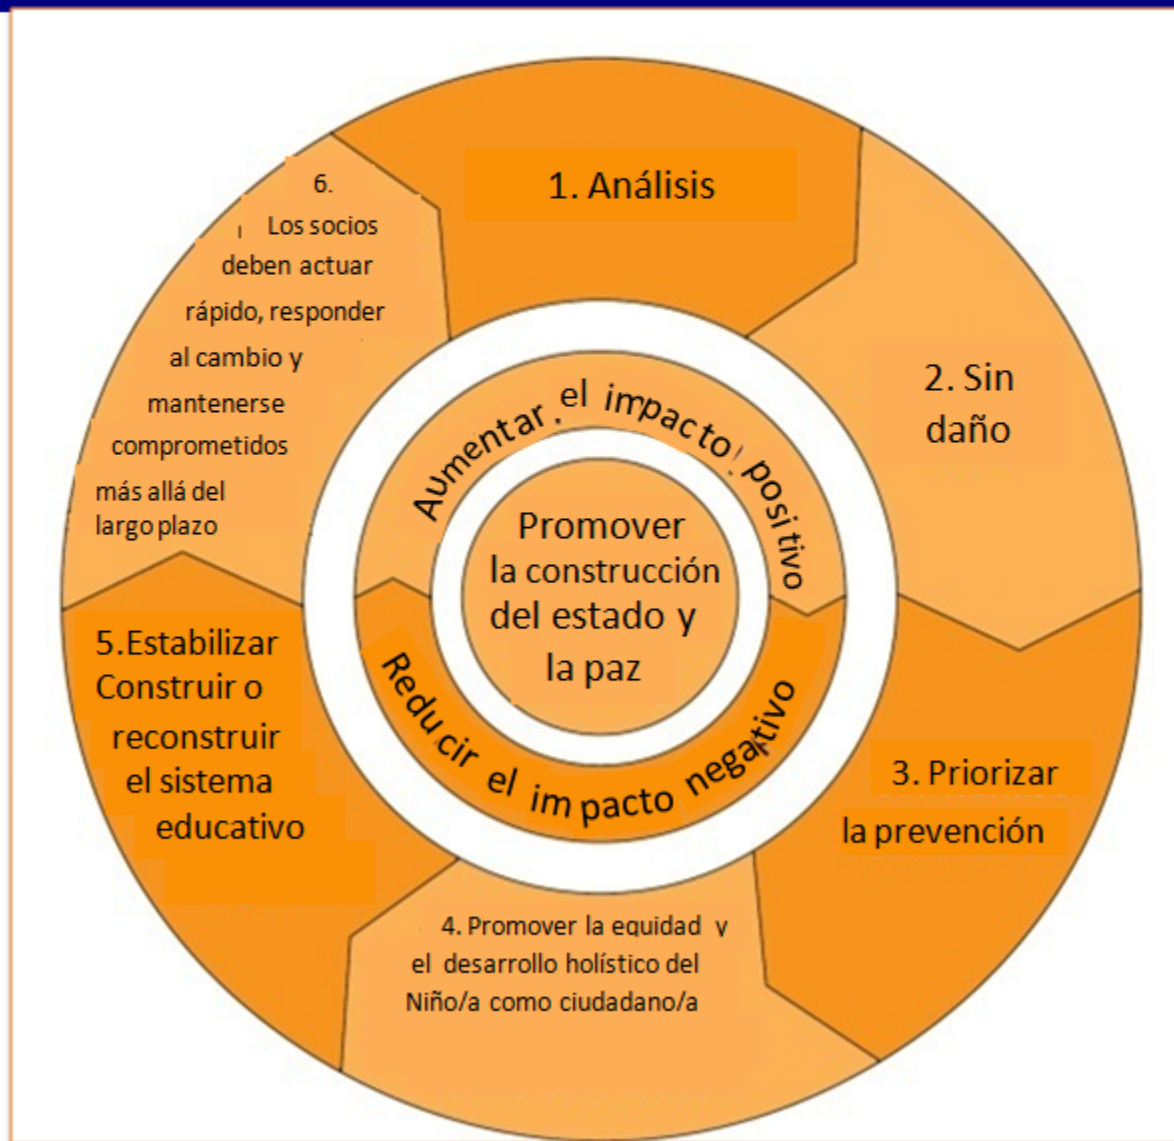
1. Análisis

2. Sin daño

3. Priorizar la prevención

4. Promover la equidad y el desarrollo holístico del Niño/a como ciudadano/a

5.Estabilizar Construir o reconstruir el sistema educativo

6. Los socios deben actuar rápido, responder al cambio y mantenerse comprometidos más allá del largo plazo

Aumentar el impacto positivo

Reducir el impacto negativo

Promover la construcción del estado y la paz